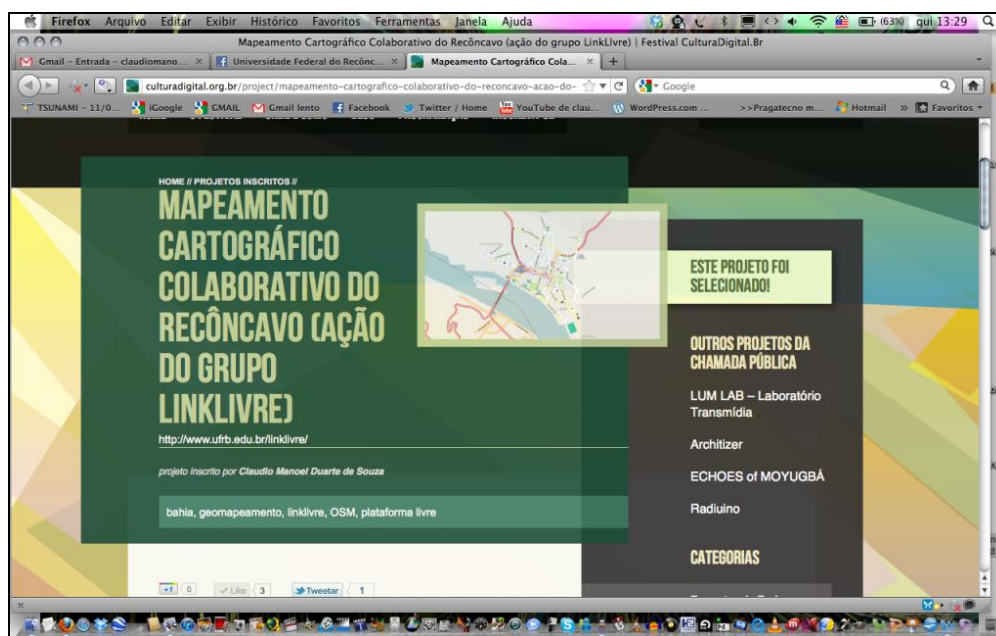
Firefox Arquivo Editar Exibir Histórico Favoritos Ferramentas Janela Ajuda
(63%) qui 13:29

Mapeamento Cartográfico Colaborativo do Recôncavo (ação do grupo LinkLivre) | Festival CulturaDigital.Br

Gmail - Entrada - claudiomano... ×
Universidade Federal do Recônc... ×
Mapeamento Cartográfico Cola... ×
+

culturadigital.org.br/project/mapeamento-cartografico-colaborativo-do-reconcavo-acao-do-
Google

TSUNAMI - 11/0... iGoogle GMAIL Gmail lento Facebook Twitter / Home YouTube de clau... WordPress.com ... >>Pragatecno m... Hotmail » Favoritos

HOME // PROJETOS INSCRITOS //

MAPEAMENTO CARTOGRÁFICO COLABORATIVO DO RECÔNCAVO (AÇÃO DO GRUPO LINKLIVRE)

http://www.ufrb.edu.br/linklivre/

projeto inscrito por Claudio Manoel Duarte de Souza

bahia, geomapeamento, linklivre, OSM, plataforma livre

ESTE PROJETO FOI SELECIONADO!

OUTROS PROJETOS DA CHAMADA PÚBLICA

LUM LAB – Laboratório Transmídia

Architizer

ECHOES of MOYUGBÁ

Radiuino

CATEGORIAS

+1 0 Like 3 Tweetar 1